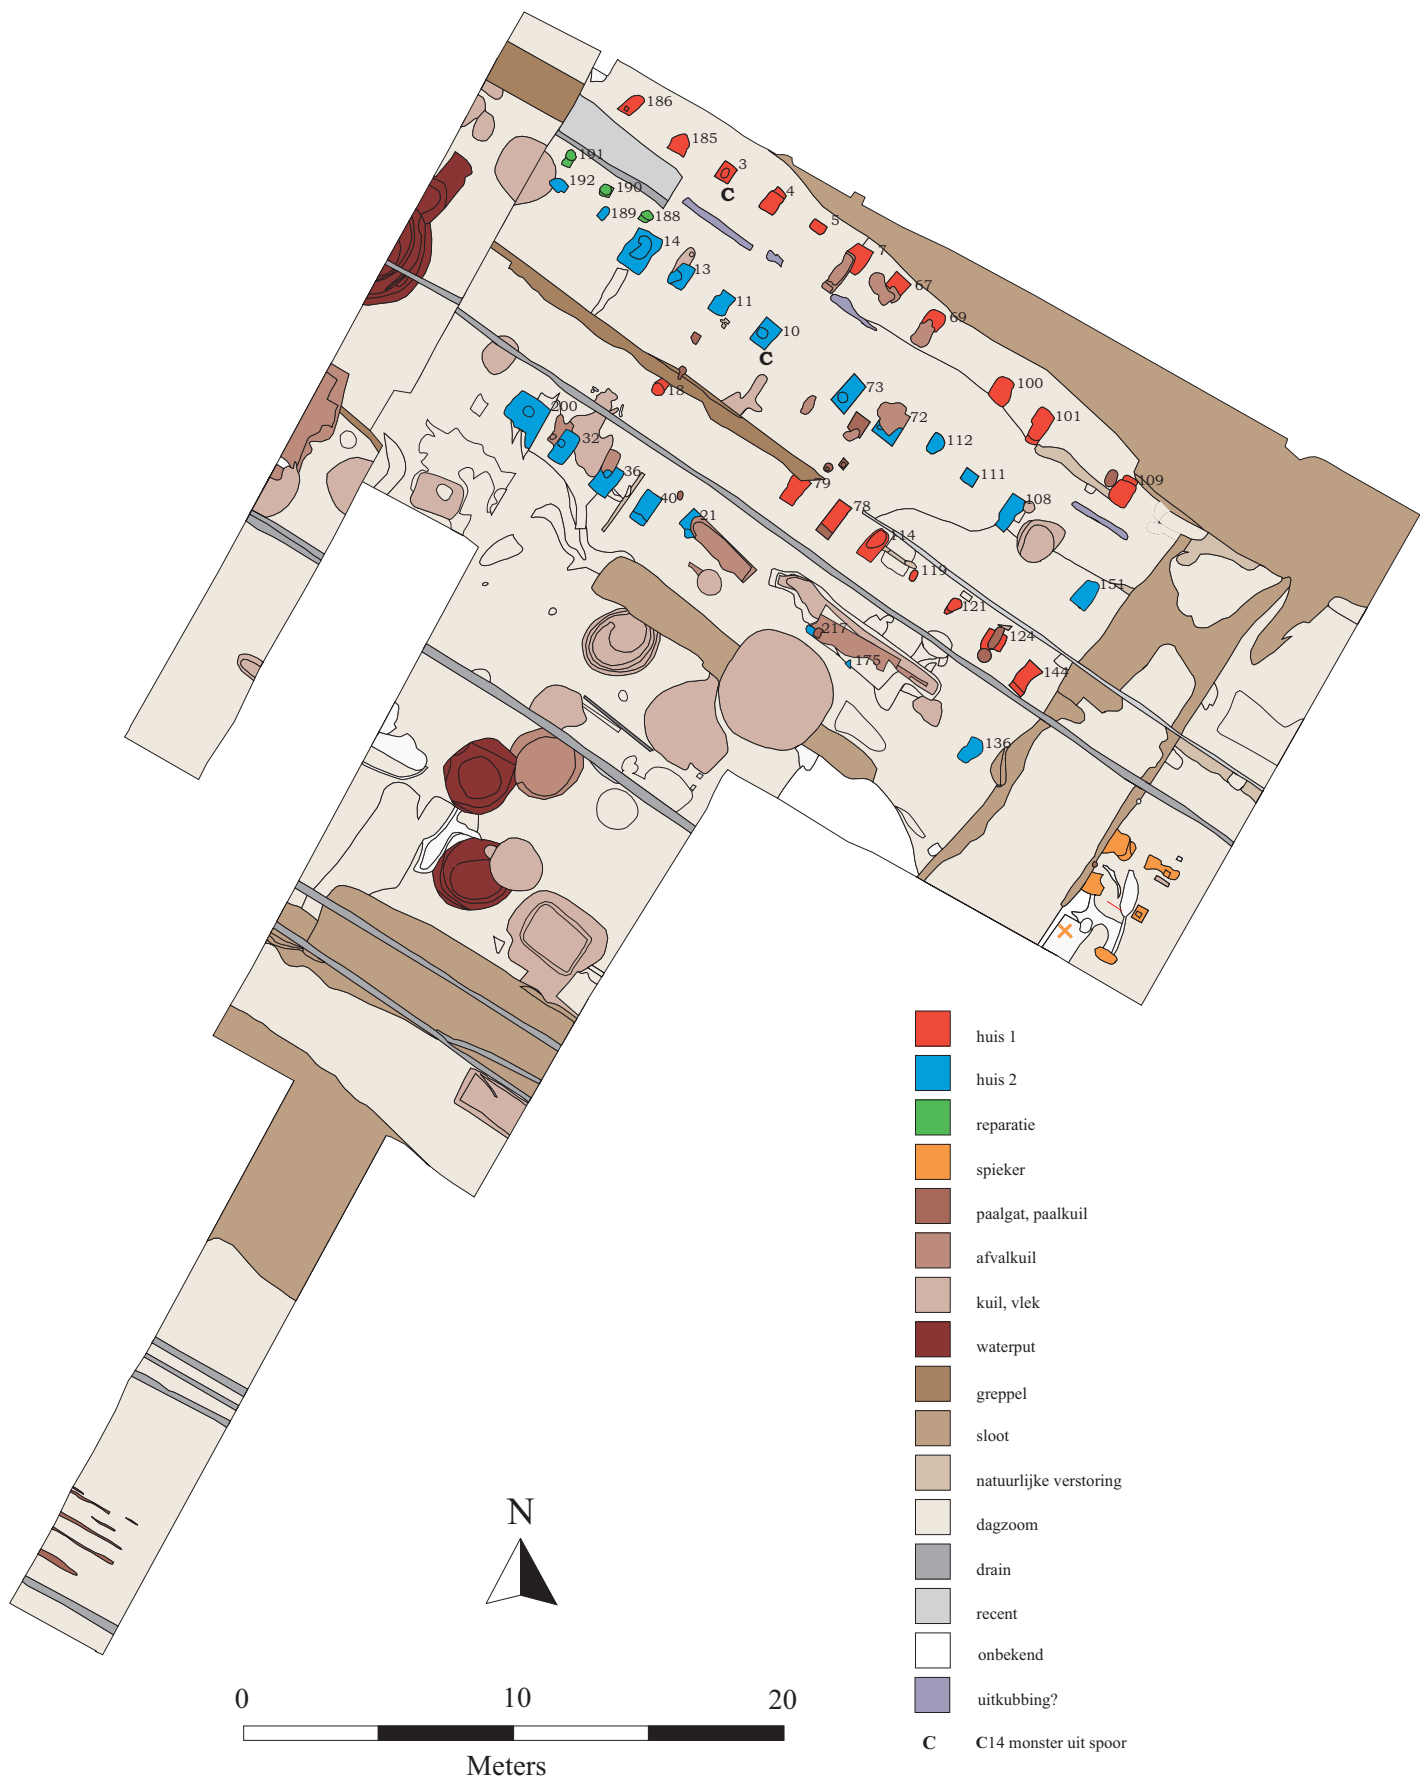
186
185
3
C
4
5
7
67
69
191
192
190
189
188
14
13
11
10
C
18
73
72
112
100
101
200
32
36
40
21
79
78
111
108
109
114
119
121
124
144
151
217
175
136

N

0
10
20
Meters

huis 1
huis 2
reparatie
spieker
paalgat, paalkuil
afvalkuil
kuil, vlek
waterput
greppel
sloot
natuurlijke verstoring
dagzoom
drain
recent
onbekend
uitkubbing?
C C14 monster uit spoor